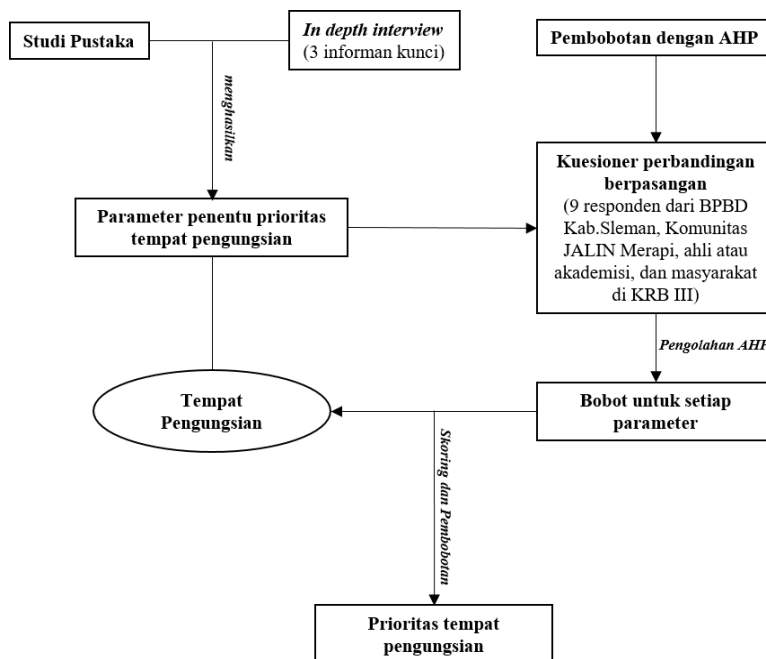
Studi Pustaka

In depth interview
(3 informan kunci)

menghasilkan

Parameter penentu prioritas tempat pengungsian

Tempat Pengungsian

Pembobotan dengan AHP

Kuesioner perbandingan berpasangan
(9 responden dari BPBD Kab.Sleman, Komunitas JALIN Merapi, ahli atau akademisi, dan masyarakat di KRB III)

Pengolahan AHP

Bobot untuk setiap parameter

Skoring dan Pembobotan

Prioritas tempat pengungsian